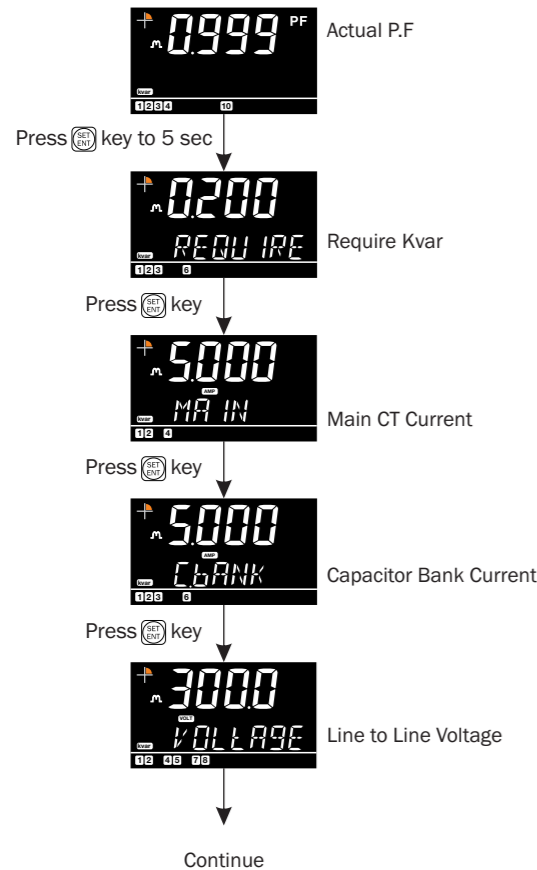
0.999 PF
kvar
1 2 3 4 10
Actual P.F

Press SET/ENT key to 5 sec

0.200
REQUIRE
kvar
1 2 3 6
Require Kvar

Press SET/ENT key

5.000
AMP
MAIN
kvar
1 2 4
Main CT Current

Press SET/ENT key

5.000
AMP
C.BANK
kvar
1 2 3 6
Capacitor Bank Current

Press SET/ENT key

300.0
VOLT
VOLLAGE
kvar
1 2 4 5 7 8
Line to Line Voltage

Continue